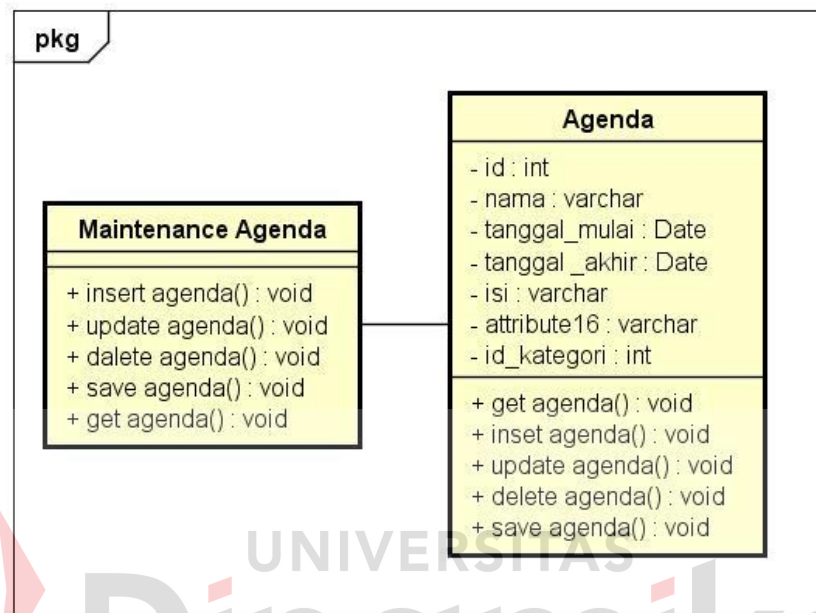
pkg

Maintenance Agenda

+ insert agenda() : void
+ update agenda() : void
+ dalete agenda() : void
+ save agenda() : void
+ get agenda() : void

Agenda

- id : int
- nama : varchar
- tanggal_mulai : Date
- tanggal _akhir : Date
- isi : varchar
- attribute16 : varchar
- id_kategori : int

+ get agenda() : void
+ inset agenda() : void
+ update agenda() : void
+ delete agenda() : void
+ save agenda() : void

UNIVERSITAS